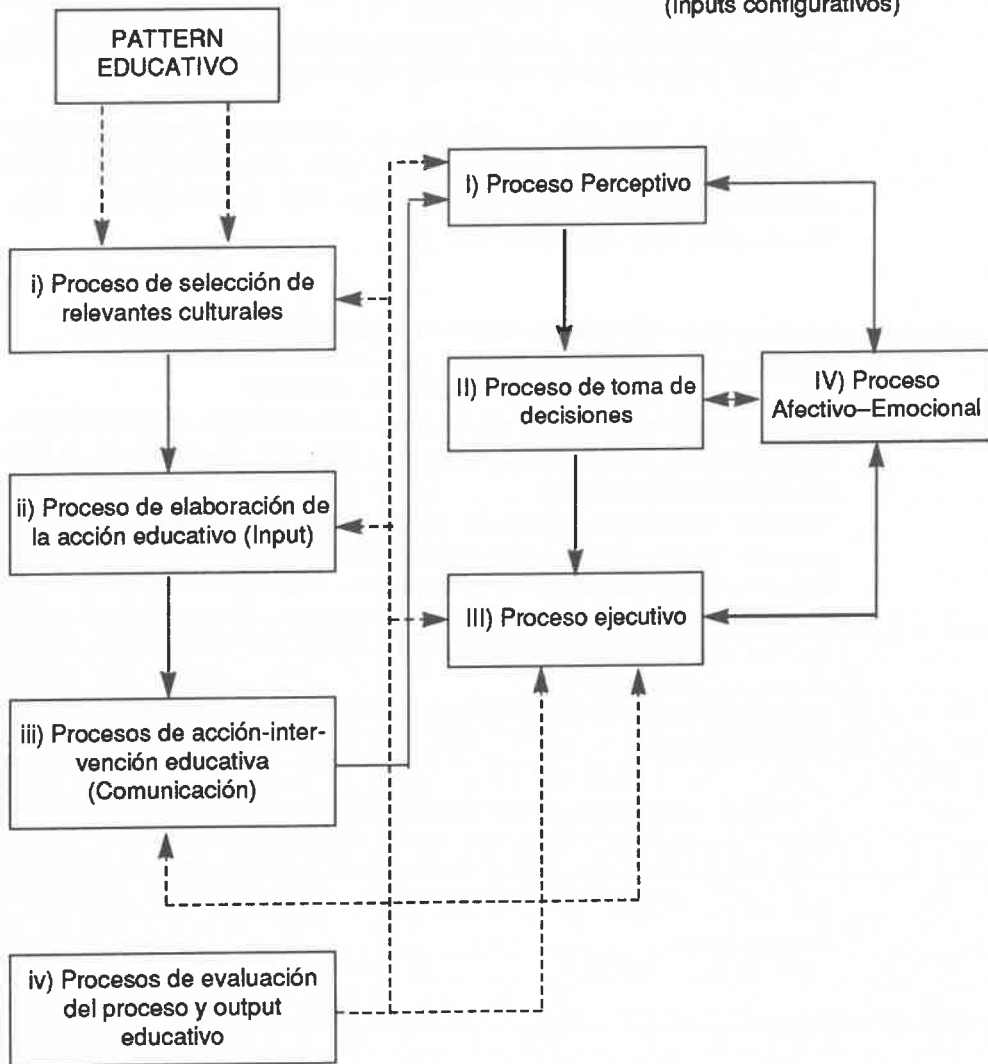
(Inputs configurativos)

PATTERN EDUCATIVO

i) Proceso de selección de relevantes culturales

ii) Proceso de elaboración de la acción educativo (Input)

iii) Procesos de acción-intervención educativa (Comunicación)

iv) Procesos de evaluación del proceso y output educativo

I) Proceso Perceptivo

II) Proceso de toma de decisiones

III) Proceso ejecutivo

IV) Proceso Afectivo–Emocional